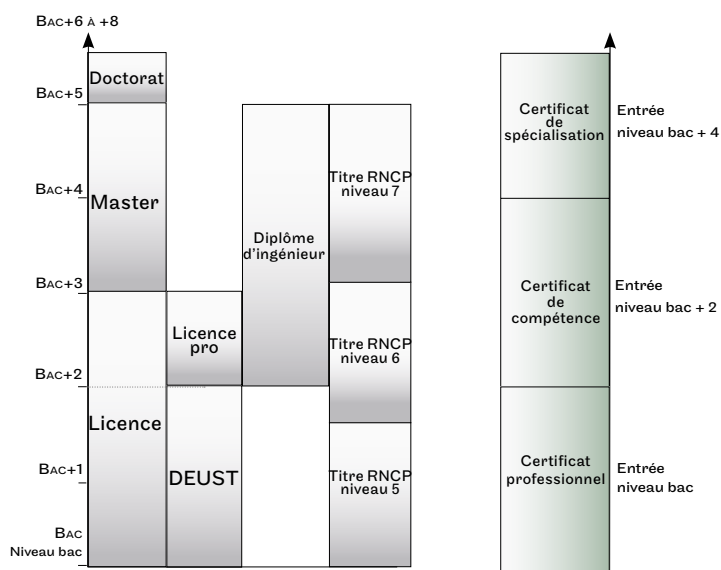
Bac+6 à +8

Bac+5
Doctorat

Bac+4
Master

Bac+3
Licence

Bac+2

Bac+1

Bac
Niveau bac

Licence pro

DEUST

Diplôme d'ingénieur

Titre RNCP niveau 7

Titre RNCP niveau 6

Titre RNCP niveau 5

Certificat de spécialisation
Entrée niveau bac + 4

Certificat de compétence
Entrée niveau bac + 2

Certificat professionnel
Entrée niveau bac